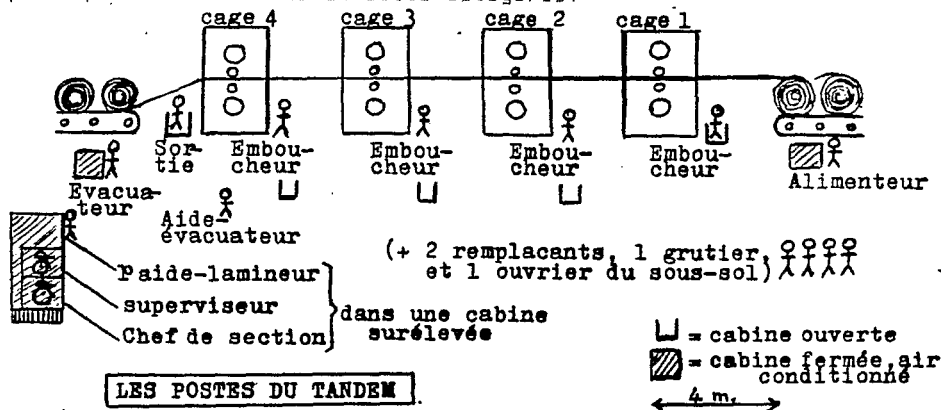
cage 4 cage 3 cage 2 cage 1

Sortie

Embouc­heur

Embouc­heur

Embouc­heur

Embouc­heur

Evacuateur

Aide-évacuateur

Alimenteur

(+ 2 remplacants, 1 grutier, et 1 ouvrier du sous-sol)

Paide-lamineur

superviseur

Chef de section

dans une cabine surélevée

= cabine ouverte

= cabine fermée air conditionné

LES POSTES DU TANDEM

4 m.